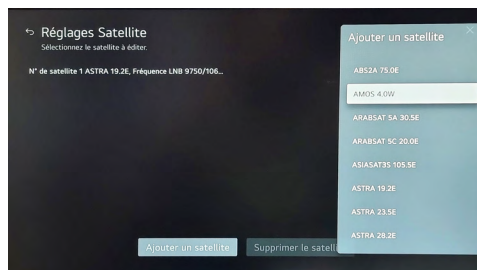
Réglages Satellite
Sélectionnez le satellite à éditer.

N° de satellite 1 ASTRA 19.2E, Fréquence LNB 9750/106...

Ajouter un satellite

ABS2A 75.0E

AMOS 4.0W

ARABSAT 5A 30.5E

ARABSAT 5C 20.0E

ASIASAT3S 105.5E

ASTRA 19.2E

ASTRA 23.5E

ASTRA 28.2E

Ajouter un satellite

Supprimer le satell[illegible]